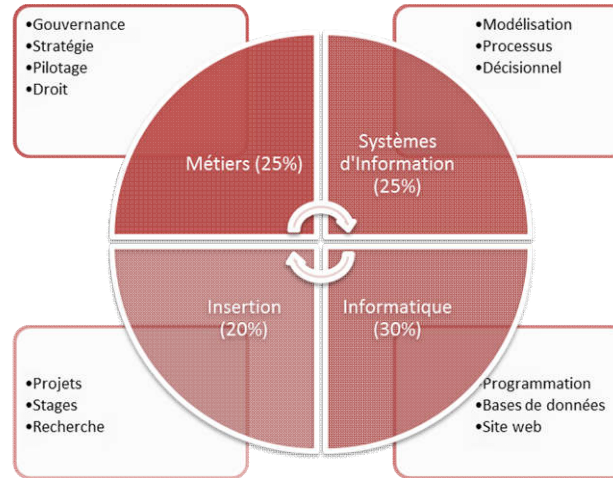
•Gouvernance
•Stratégie
•Pilotage
•Droit

•Modélisation
•Processus
•Décisionnel

Métiers (25%)

Systèmes d'Information (25%)

Insertion (20%)

Informatique (30%)

•Projets
•Stages
•Recherche

Programmation
•Bases de données
•Site web